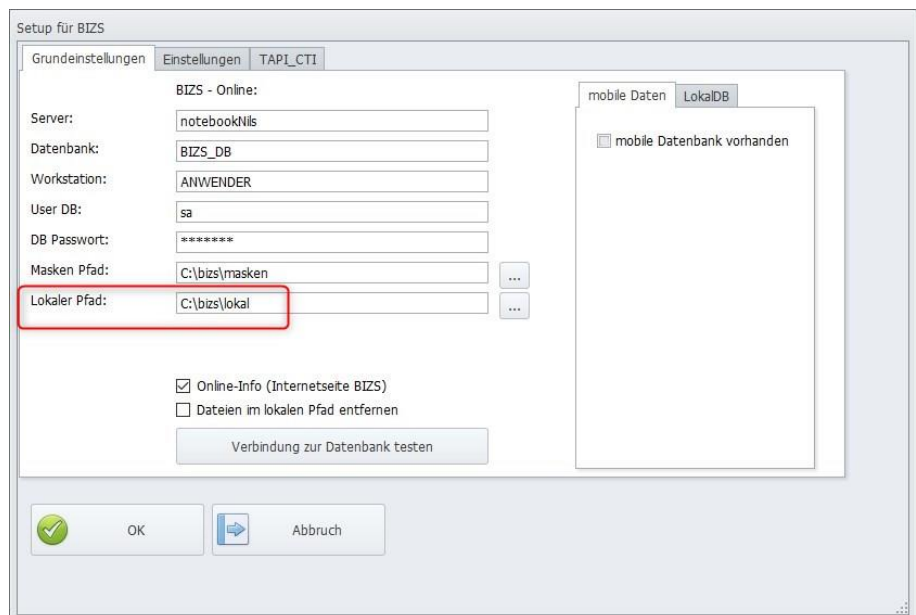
Setup für BIZS

Grundeinstellungen | Einstellungen | TAPI_CTI

BIZS - Online:

Server: notebookNils
Datenbank: BIZS_DB
Workstation: ANWENDER
User DB: sa
DB Passwort: *******
Masken Pfad: C:\bizs\masken ...
Lokaler Pfad: C:\bizs\lokal ...

Online-Info (Internetseite BIZS)
Dateien im lokalen Pfad entfernen

Verbindung zur Datenbank testen

mobile Daten | LokalDB

mobile Datenbank vorhanden

OK

Abbruch